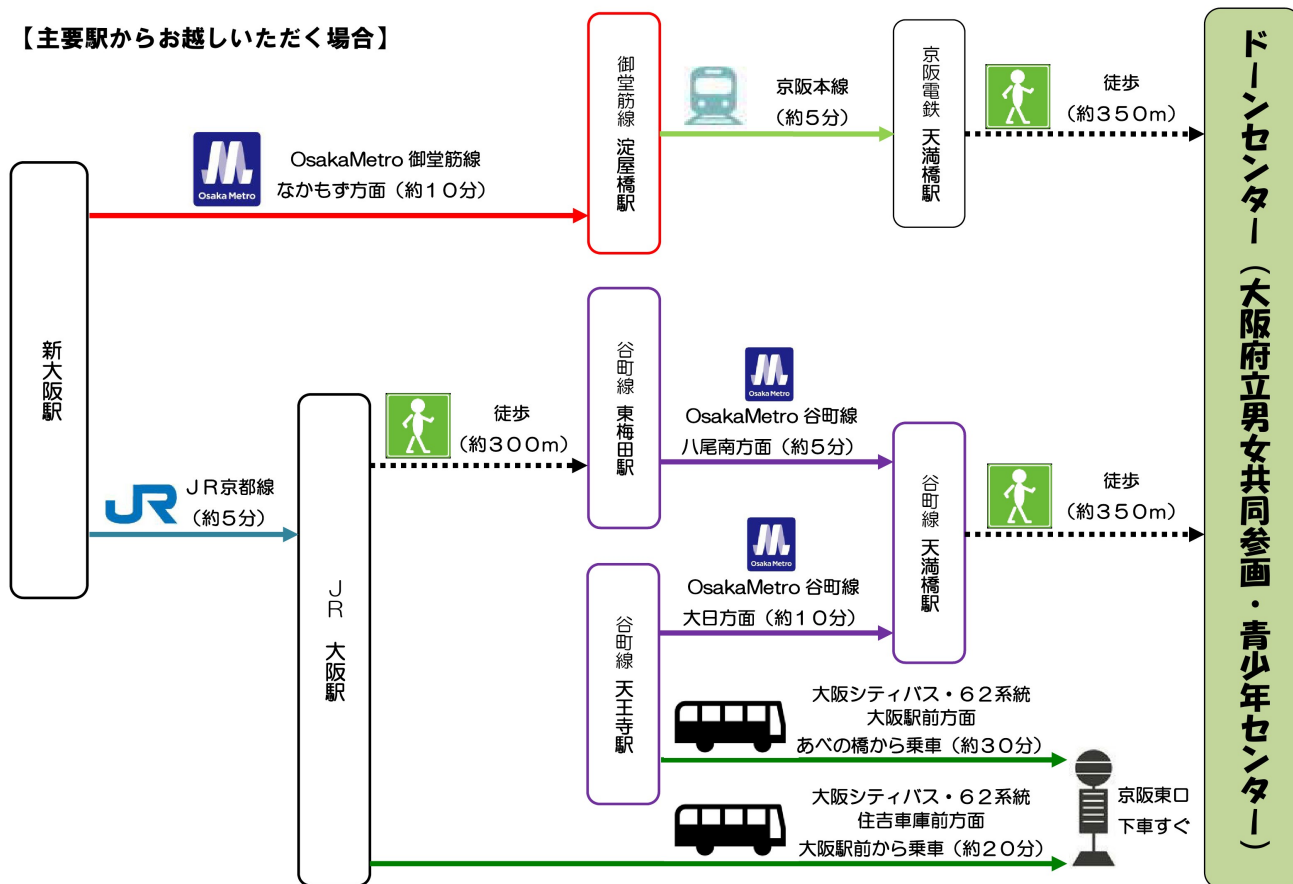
【主要駅からお越しいただく場合】

御堂筋線
淀屋橋駅

京阪本線
（約５分）

京阪電鉄
天満橋駅

徒歩
（約３５０m）

ドーンセンター（大阪府立男女共同参画・青少年センター）

Osaka Metro

OsakaMetro 御堂筋線
なかもず方面（約１０分）

新大阪駅

谷町線
東梅田駅

Osaka Metro

OsakaMetro 谷町線
八尾南方面（約５分）

JR大阪駅

徒歩
（約３００m）

JR

ＪＲ京都線
（約５分）

谷町線
天満橋駅

徒歩
（約３５０m）

Osaka Metro

OsakaMetro 谷町線
大日方面（約１０分）

谷町線
天王寺駅

大阪シティバス・６２系統
大阪駅前方面
あべの橋から乗車（約３０分）

京阪東口
下車すぐ

大阪シティバス・６２系統
住吉車庫前方面
大阪駅前から乗車（約２０分）